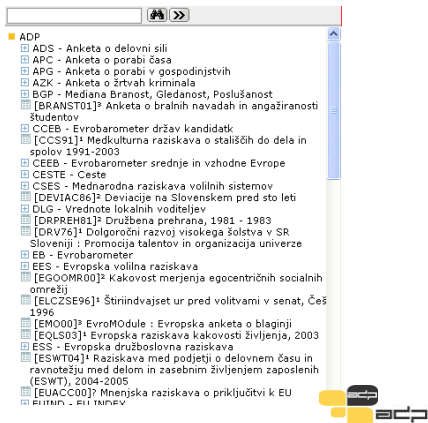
ADP
ADS - Anketa o delovni sili
APC - Anketa o porabi časa
APG - Anketa o porabi v gospodinjstvih
AZK - Anketa o žrtvah kriminala
BGP - Mediana Branost, Gledanost, Poslušanost
[BRANST01]³ Anketa o bralnih navadah in angažiranosti študentov
CCEB - Evrobarometer držav kandidatk
[CCS91]¹ Medkulturna raziskava o stališčih do dela in spolov 1991-2003
CEEB - Evrobarometer srednje in vzhodne Evrope
CESTE - Ceste
CSES - Mednarodna raziskava volilnih sistemov
[DEVIAC86]² Deviacije na Slovenskem pred sto leti
DLG - Vrednote lokalnih voditeljev
[DRPREH81]² Družbena prehrana, 1981 - 1983
[DRV76]¹ Dolgoročni razvoj visokega šolstva v SR Sloveniji : Promocija talentov in organizacija univerze
EB - Evrobarometer
EES - Evropska volilna raziskava
[EGOOMR00]² Kakovost merjenja egocentričnih socialnih omrežij
[ELCZSE96]¹ Štiriindvajset ur pred volitvami v senat, Češ 1996
[EMO00]³ EvroMOdule : Evropska anketa o blaginji
[EQLS03]¹ Evropska raziskava kakovosti življenja, 2003
ESS - Evropska družboslovna raziskava
[ESWT04]¹ Raziskava med podjetji o delovnem času in ravnotežju med delom in zasebnim življenjem zaposlenih (ESWT), 2004-2005
[EUACC00]² Mnenjska raziskava o priključitvi k EU
EUIND - EU INDEX
adp